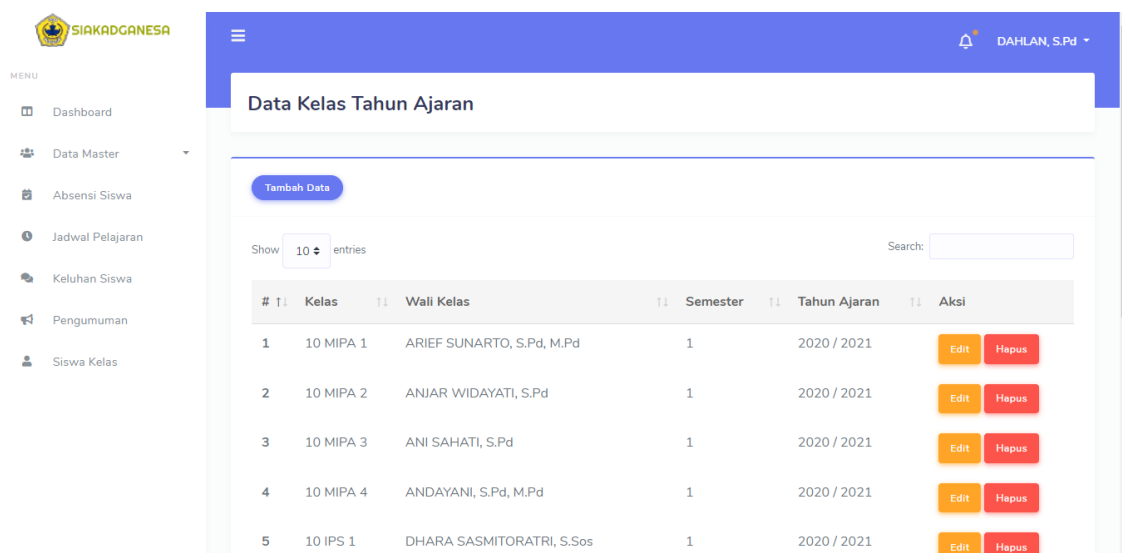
SIAKADGANESA

MENU

Dashboard

Data Master

Absensi Siswa

Jadwal Pelajaran

Keluhan Siswa

Pengumuman

Siswa Kelas

DAHLAN, S.Pd

Data Kelas Tahun Ajaran

Tambah Data

Show 10 entries

Search:

| # | Kelas | Wali Kelas | Semester | Tahun Ajaran | Aksi |
|---|---|---|---|---|---|
| 1 | 10 MIPA 1 | ARIEF SUNARTO, S.Pd, M.Pd | 1 | 2020 / 2021 | Edit Hapus |
| 2 | 10 MIPA 2 | ANJAR WIDAYATI, S.Pd | 1 | 2020 / 2021 | Edit Hapus |
| 3 | 10 MIPA 3 | ANI SAHATI, S.Pd | 1 | 2020 / 2021 | Edit Hapus |
| 4 | 10 MIPA 4 | ANDAYANI, S.Pd, M.Pd | 1 | 2020 / 2021 | Edit Hapus |
| 5 | 10 IPS 1 | DHARA SASMITORATRI, S.Sos | 1 | 2020 / 2021 | Edit Hapus |